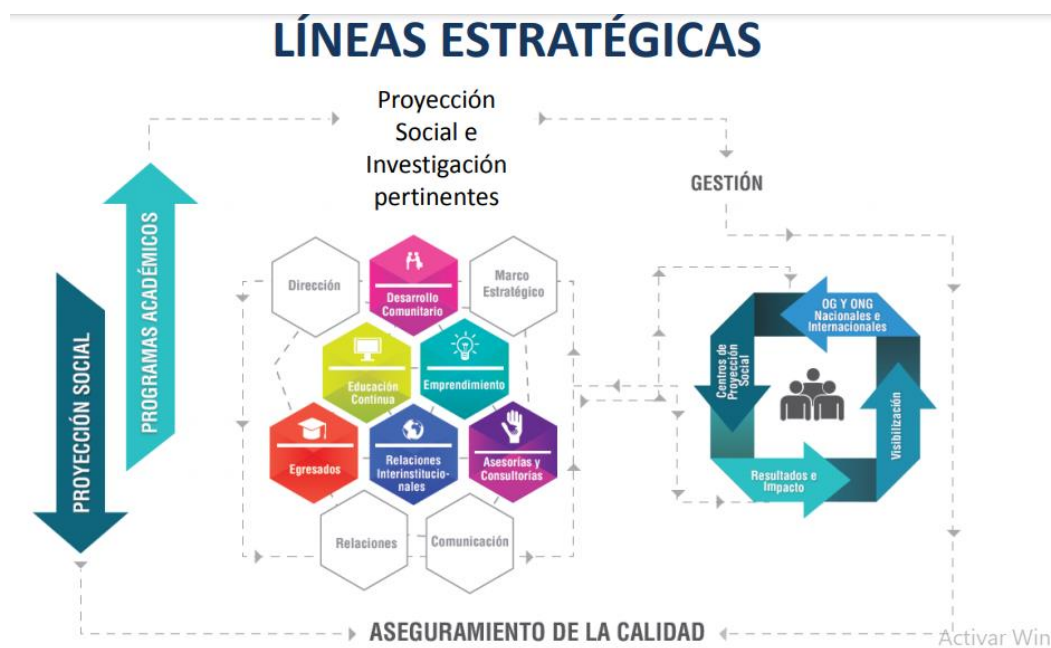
LÍNEAS ESTRATÉGICAS

Proyección Social e Investigación pertinentes

GESTIÓN

PROGRAMAS ACADÉMICOS

PROYECCIÓN SOCIAL

Dirección

Desarrollo Comunitario

Marco Estratégico

Educación Continua

Emprendimiento

Egresados

Relaciones Interinstitucionales

Asesorías y Consultorías

Relaciones

Comunicación

OG Y ONG Nacionales e Internacionales

Centros de Proyección Social

Visibilización

Resultados e Impacto

ASEGURAMIENTO DE LA CALIDAD

Activar Win